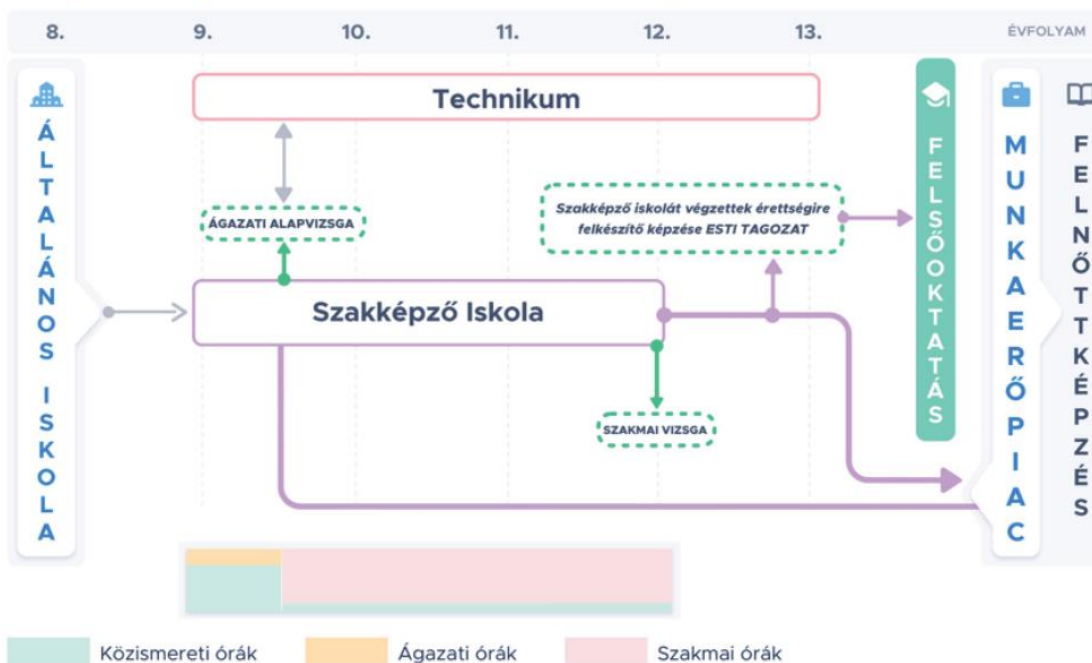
8. 9. 10. 11. 12. 13. ÉVFOLYAM

ÁLTALÁNOS ISKOLA

Technikum

ÁGAZATI ALAPVIZSGA

Szakképző iskolát végzettek érettségire felkészítő képzése ESTI TAGOZAT

Szakképző Iskola

SZAKMAI VIZSGA

FELSŐOKTATÁS

MUNKAERŐPIAC

FELNŐTTKÉPZÉS

Közismereti órák Ágazati órák Szakmai órák